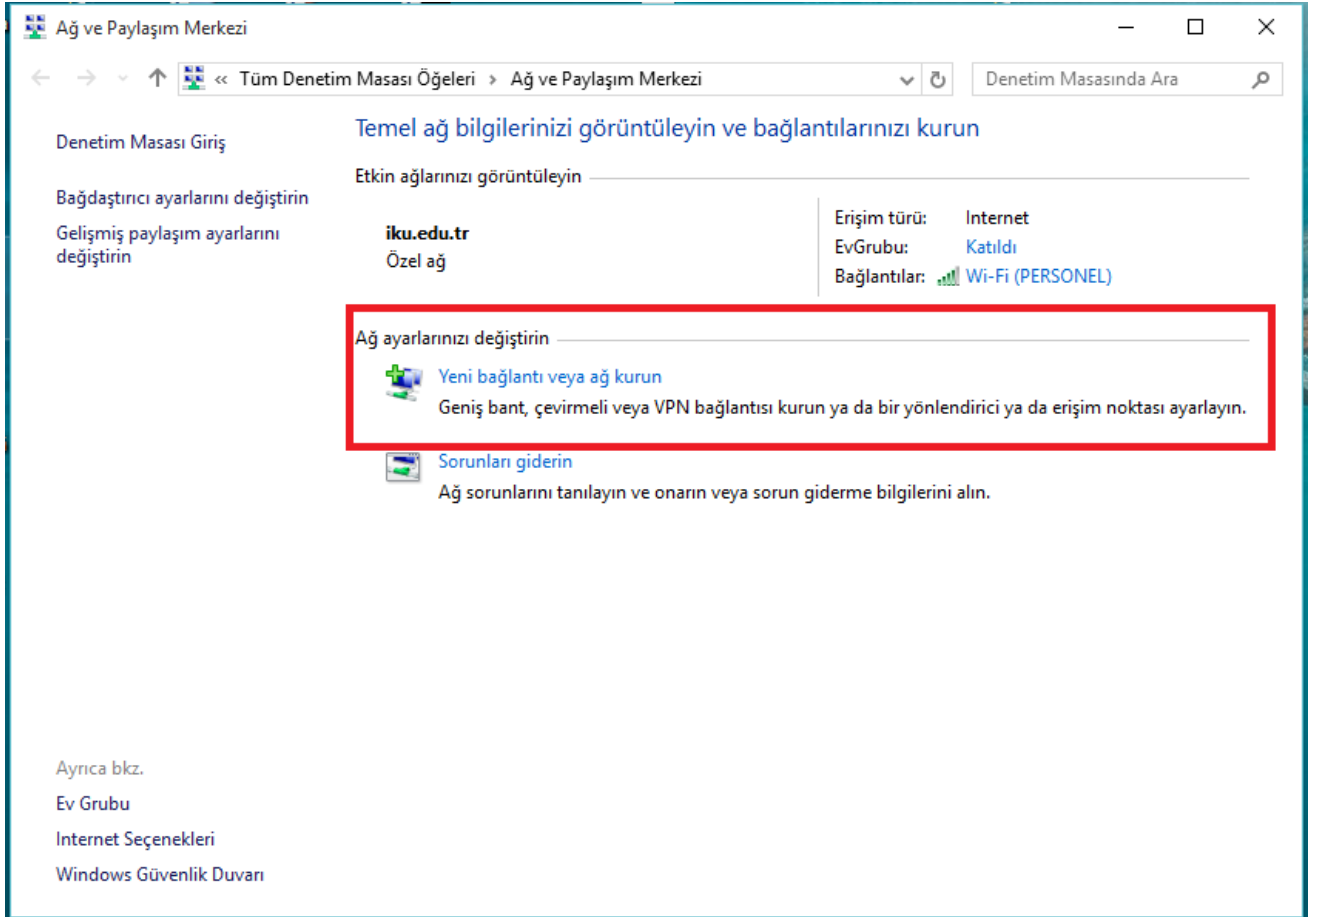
Ağ ve Paylaşım Merkezi

« Tüm Denetim Masası Öğeleri › Ağ ve Paylaşım Merkezi

Denetim Masasında Ara

Denetim Masası Giriş

Bağdaştırıcı ayarlarını değiştirin

Gelişmiş paylaşım ayarlarını değiştirin

Temel ağ bilgilerinizi görüntüleyin ve bağlantılarınızı kurun

Etkin ağlarınızı görüntüleyin

iku.edu.tr
Özel ağ

Erişim türü: Internet
EvGrubu: Katıldı
Bağlantılar: Wi-Fi (PERSONEL)

Ağ ayarlarınızı değiştirin

Yeni bağlantı veya ağ kurun
Geniş bant, çevirmeli veya VPN bağlantısı kurun ya da bir yönlendirici ya da erişim noktası ayarlayın.

Sorunları giderin
Ağ sorunlarını tanılayın ve onarın veya sorun giderme bilgilerini alın.

Ayrıca bkz.
Ev Grubu
Internet Seçenekleri
Windows Güvenlik Duvarı